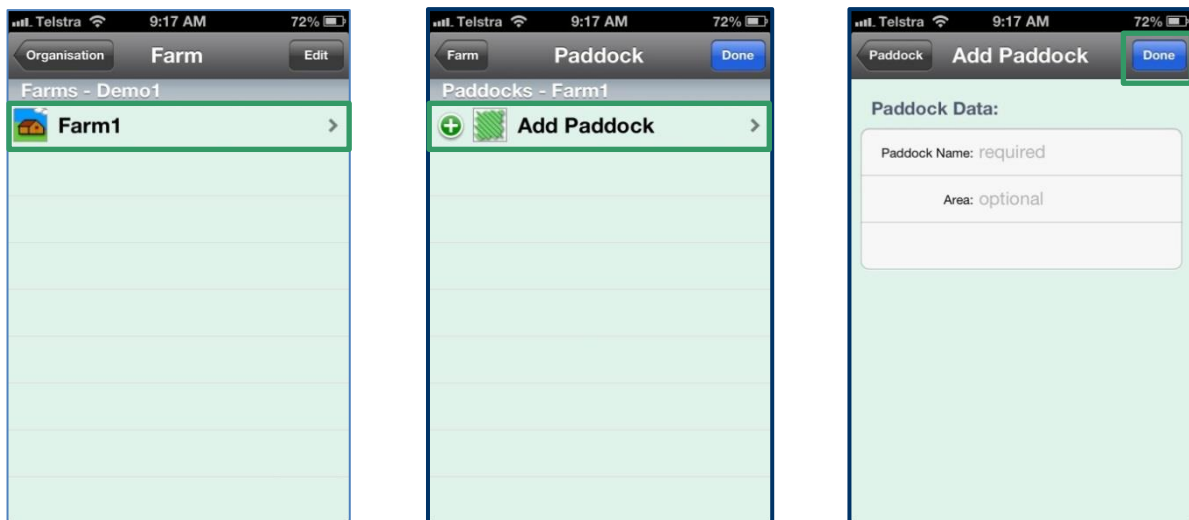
Telstra 9:17 AM 72%
Organisation Farm Edit
Farms - Demo1
Farm1

Telstra 9:17 AM 72%
Farm Paddock Done
Paddocks - Farm1
Add Paddock

Telstra 9:17 AM 72%
Paddock Add Paddock Done
Paddock Data:
Paddock Name: required
Area: optional